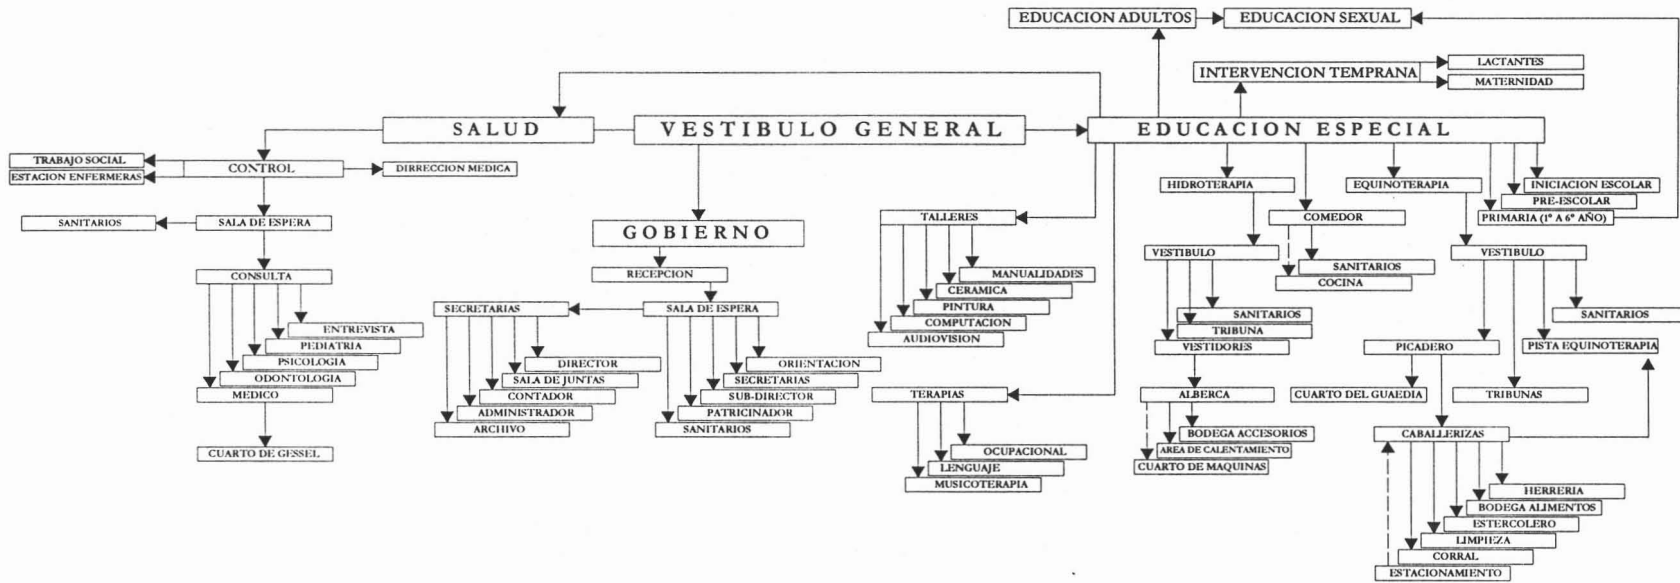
EDUCACION ADULTOS
EDUCACION SEXUAL
INTERVENCION TEMPRANA
LACTANTES
MATERNIDAD
SALUD
VESTIBULO GENERAL
EDUCACION ESPECIAL
TRABAJO SOCIAL
ESTACION ENFERMERAS
CONTROL
DIRRECCION MEDICA
SANITARIOS
SALA DE ESPERA
CONSULTA
ENTREVISTA
PEDIATRIA
PSICOLOGIA
ODONTOLOGIA
MEDICO
CUARTO DE GESSEL
GOBIERNO
RECEPCION
SECRETARIAS
SALA DE ESPERA
DIRECTOR
SALA DE JUNTAS
CONTADOR
ADMINISTRADOR
ARCHIVO
ORIENTACION
SECRETARIAS
SUB-DIRECTOR
PATRICINADOR
SANITARIOS
TALLERES
MANUALIDADES
CERAMICA
PINTURA
COMPUTACION
AUDIOVISION
TERAPIAS
OCUPACIONAL
LENGUAJE
MUSICOTERAPIA
HIDROTERAPIA
COMEDOR
SANITARIOS
COCINA
VESTIBULO
SANITARIOS
TRIBUNA
VESTIDORES
ALBERCA
BODEGA ACCESORIOS
AREA DE CALENTAMIENTO
CUARTO DE MAQUINAS
EQUINOTERAPIA
INICIACION ESCOLAR
PRE-ESCOLAR
PRIMARIA (1° A 6° AÑO)
VESTIBULO
SANITARIOS
PICADERO
PISTA EQUINOTERAPIA
CUARTO DEL GUAEDIA
TRIBUNAS
CABALLERIZAS
HERRERIA
BODEGA ALIMENTOS
ESTERCOLERO
LIMPIEZA
CORRAL
ESTACIONAMIENTO